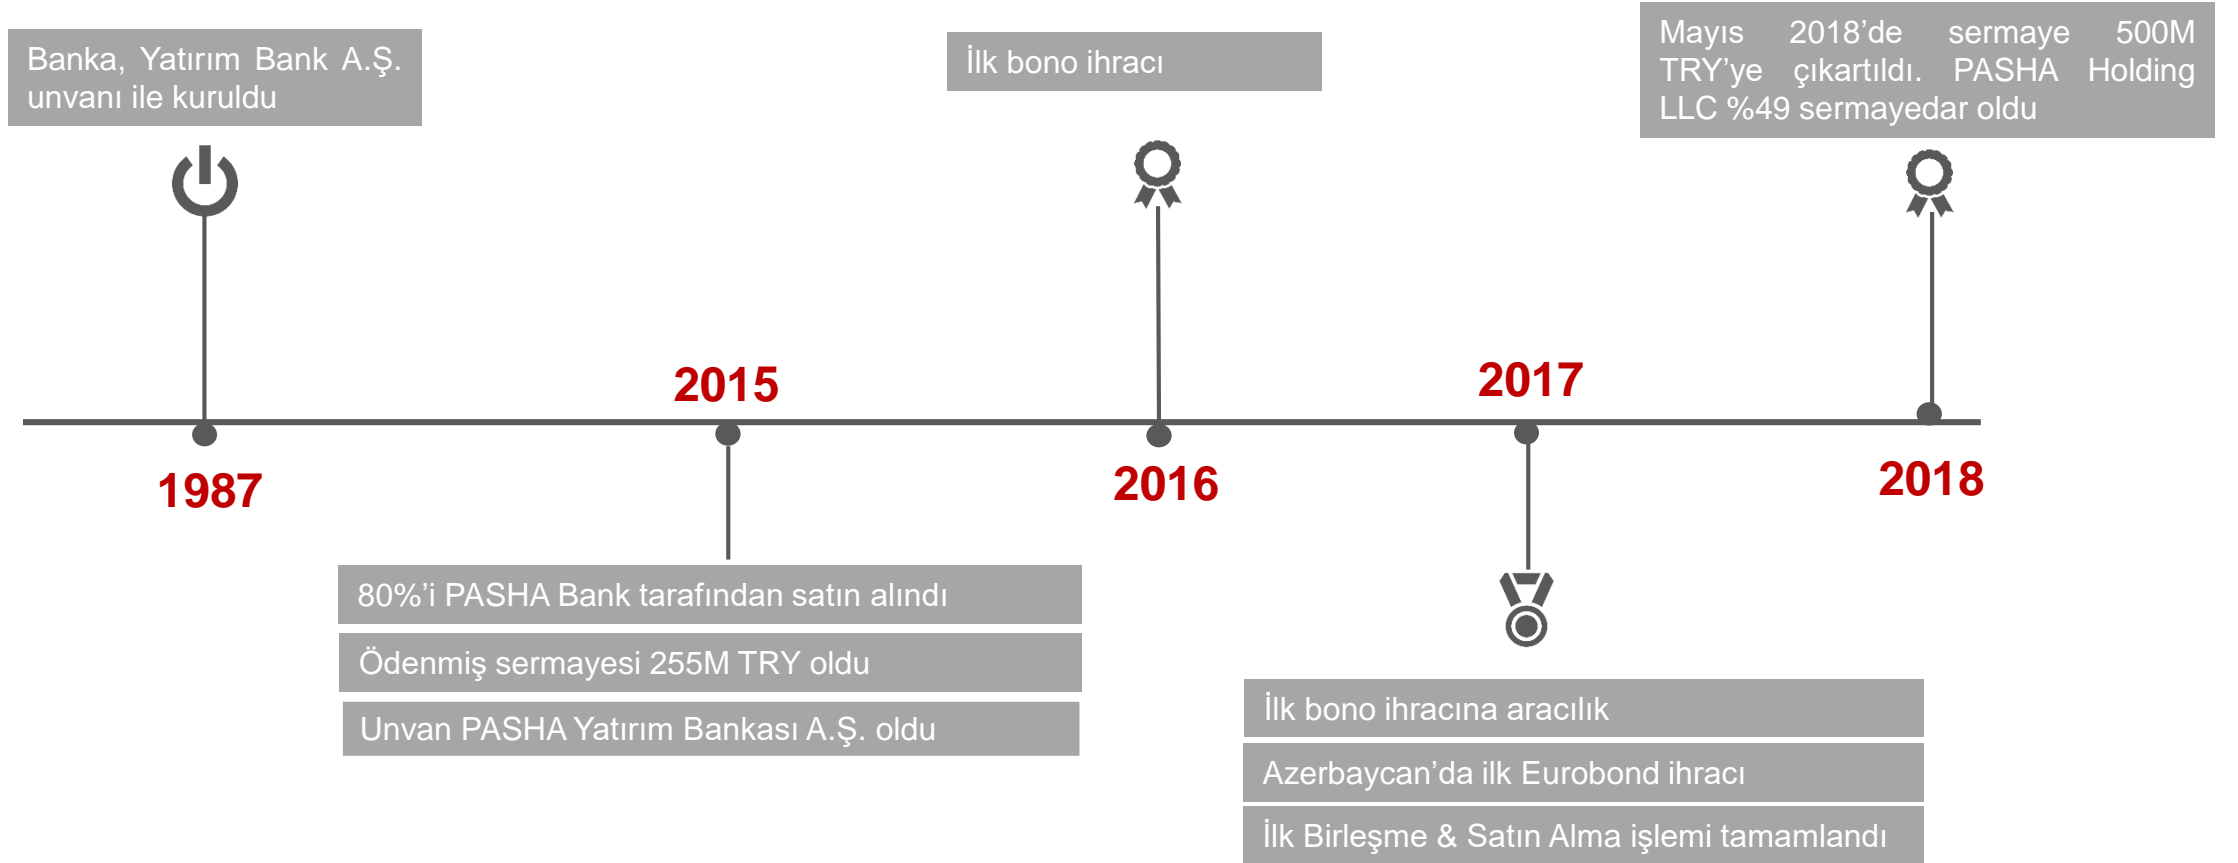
Banka, Yatırım Bank A.Ş. unvanı ile kuruldu

İlk bono ihracı

Mayıs 2018'de sermaye 500M TRY'ye çıkartıldı. PASHA Holding LLC %49 sermayedar oldu

2015

2017

1987

2016

2018

80%'i PASHA Bank tarafından satın alındı

Ödenmiş sermayesi 255M TRY oldu

Unvan PASHA Yatırım Bankası A.Ş. oldu

İlk bono ihracına aracılık

Azerbaycan'da ilk Eurobond ihracı

İlk Birleşme & Satın Alma işlemi tamamlandı